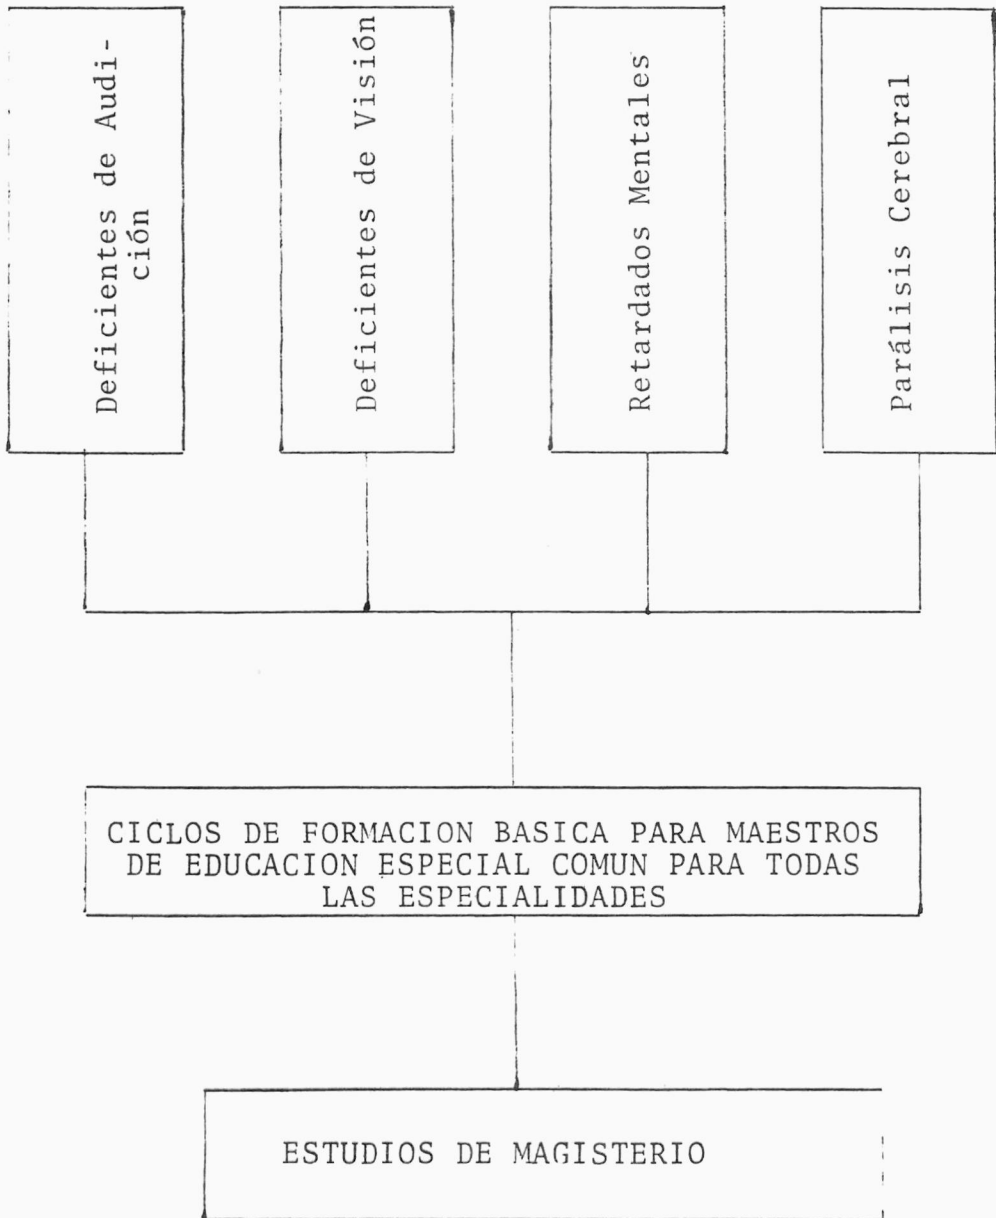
Deficientes de Audición

Deficientes de Visión

Retardados Mentales

Parálisis Cerebral

CICLOS DE FORMACION BASICA PARA MAESTROS DE EDUCACION ESPECIAL COMUN PARA TODAS LAS ESPECIALIDADES

ESTUDIOS DE MAGISTERIO